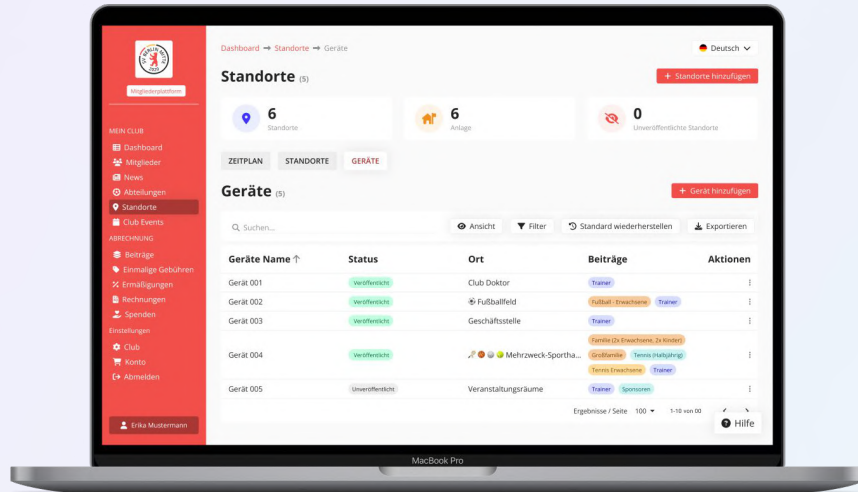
Mitgliederplattform

MEIN CLUB
Dashboard
Mitglieder
News
Abteilungen
Standorte
Club Events
ABRECHNUNG
Beiträge
Einmalige Gebühren
Ermäßigungen
Rechnungen
Spenden
Einstellungen
Club
Konto
Abmelden

Erika Mustermann

Dashboard → Standorte → Geräte

Deutsch

Standorte (5)

+ Standorte hinzufügen

6
Standorte

6
Anlage

0
Unveröffentlichte Standorte

ZEITPLAN STANDORTE GERÄTE

Geräte (5)

+ Gerät hinzufügen

Suchen...

Ansicht Filter Standard wiederherstellen Exportieren

| Geräte Name ↑ | Status | Ort | Beiträge | Aktionen |
|---|---|---|---|---|
| Gerät 001 | Veröffentlicht | Club Doktor | Trainer | ⋮ |
| Gerät 002 | Veröffentlicht | Fußballfeld | Fußball - Erwachsene Trainer | ⋮ |
| Gerät 003 | Veröffentlicht | Geschäftsstelle | Trainer | ⋮ |
| Gerät 004 | Veröffentlicht | Mehrzweck-Sportha... | Familie (2x Erwachsene, 2x Kinder) Großfamilie Tennis (Halbjährig) Tennis Erwachsene Trainer | ⋮ |
| Gerät 005 | Unveröffentlicht | Veranstaltungsräume | Trainer Sponsoren | ⋮ |

Ergebnisse / Seite 100 ▾ 1-10 von 00

Hilfe

MacBook Pro